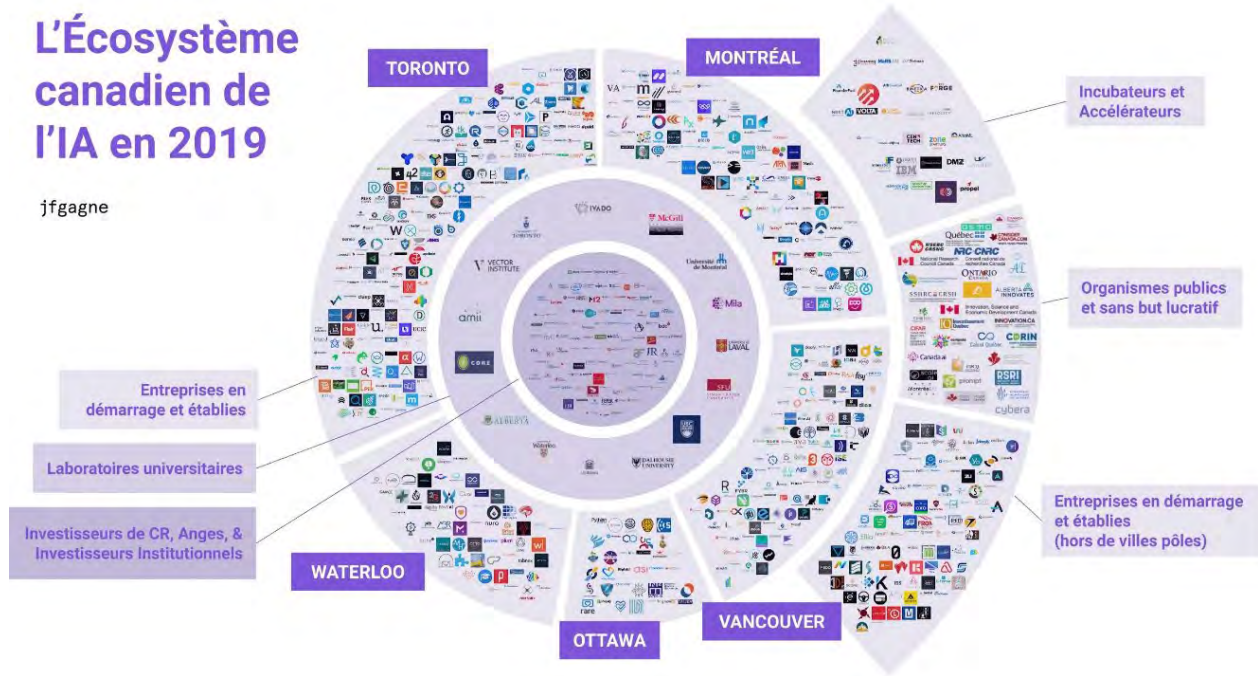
L'Écosystème canadien de l'IA en 2019

jfgagne

TORONTO

MONTRÉAL

Incubateurs et Accélérateurs

Organismes publics et sans but lucratif

Entreprises en démarrage et établies

Laboratoires universitaires

Investisseurs de CR, Anges, & Investisseurs Institutionnels

Entreprises en démarrage et établies (hors de villes pôles)

WATERLOO

OTTAWA

VANCOUVER

IVADO

McGill

Université de Montréal

Mila

VECTOR INSTITUTE

amii

ULAVAL

SFU

UBC

DALHOUSIE UNIVERSITY

Waterloo

ALBERTA

Québec

NRC CNRC

ONTARIO

ALBERTA INNOVATES

SSHRC CRSH

INNOVATION.CA

CORIN

RSRI

cybera

IBM

DMZ

propel

VOLTA

FORGE

prompt